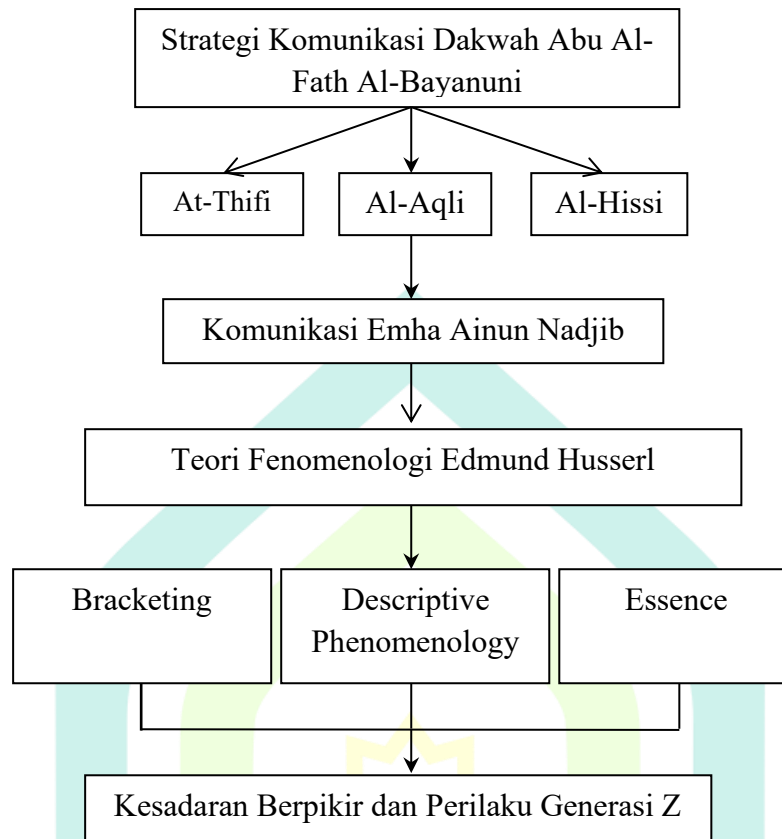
Strategi Komunikasi Dakwah Abu Al-Fath Al-Bayanuni

At-Thifi

Al-Aqli

Al-Hissi

Komunikasi Emha Ainun Nadjib

Teori Fenomenologi Edmund Husserl

Bracketing

Descriptive Phenomenology

Essence

Kesadaran Berpikir dan Perilaku Generasi Z